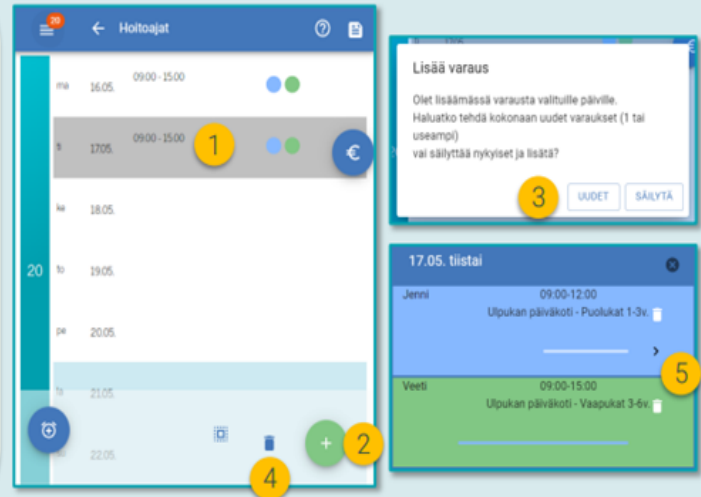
20
Hoitoajat

ma 16.05. 09:00 - 15:00
ti 17.05. 09:00 - 15:00
1
€
ke 18.05.
20
to 19.05.
pe 20.05.
la 21.05.
su 22.05.
2
4

Lisää varaus
Olet lisäämässä varausta valituille päiville. Haluatko tehdä kokonaan uudet varaukset (1 tai useampi) vai säilyttää nykyiset ja lisätä?
3
UUDET
SÄILYTÄ

17.05. tiistai
Jenni 09:00-12:00
Ulpukan päiväkoti - Puolukat 1-3v.
5
Veeti 09:00-15:00
Ulpukan päiväkoti - Vaapukat 3-6v.